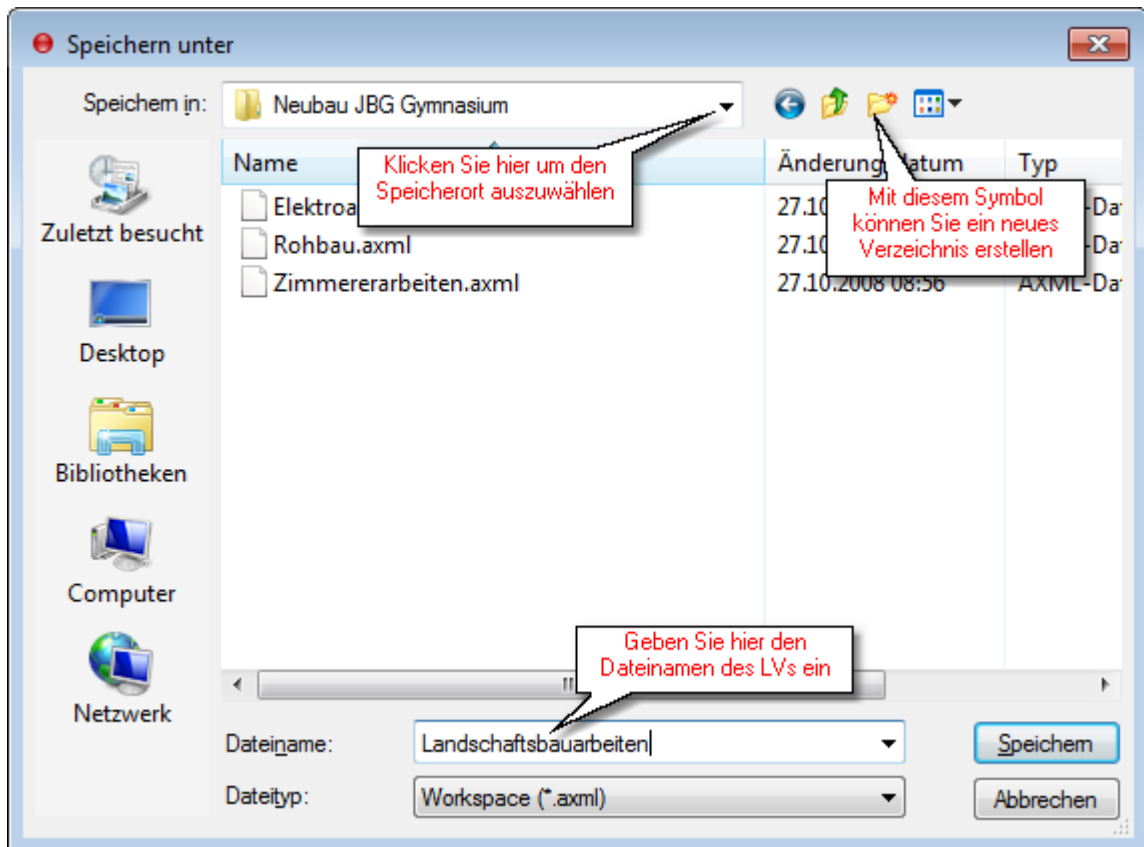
Speichern unter

Speichern in: Neubau JBG Gymnasium

Name

Änderung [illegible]atum

Typ

Elektroa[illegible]

27.10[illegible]

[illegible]-Dat

Rohbau.axml

27.10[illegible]

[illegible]-Dat

Zimmererarbeiten.axml

27.10.2008 08:56

AXML-Dat

Klicken Sie hier um den Speicherort auszuwählen

Mit diesem Symbol können Sie ein neues Verzeichnis erstellen

Zuletzt besucht

Desktop

Bibliotheken

Computer

Netzwerk

Geben Sie hier den Dateinamen des LVs ein

Dateiname: Landschaftsbauarbeiten

Dateityp: Workspace (*.axml)

Speichern

Abbrechen